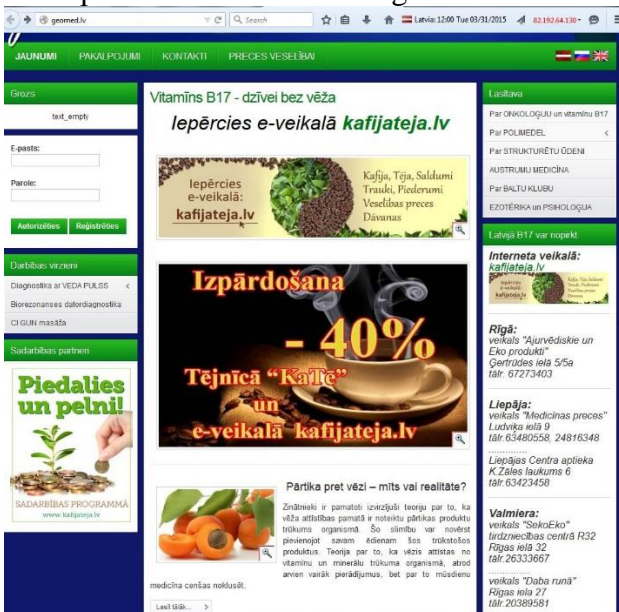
geomed.lv

Search

Latvia: 12:00 Tue 03/31/2015

82.192.64.130

JAUNUMI PAKALPOJUMI KONTAKTI PRECES VESELĪBAI

Grozs

text_empty

E-pasts:

Parole:

Autorizēties Reģistrēties

Darbības virzieni

Diagnostika ar VEDA PULSS

Biorezonanses datordiagnostika

CI GUN masāža

Sadarbības partneri

Piedalies un pelni!

SADARBĪBAS PROGRAMMA

www.kafijateja.lv

Vitamīns B17 - dzīvei bez vēža

Iepērcies e-veikalā kafijateja.lv

Iepērcies e-veikalā: kafijateja.lv

Kafija, Tēja, Saldumi Trauki, Piederumi Veselības preces Dāvanas

Izpārdošana

- 40%

Tējnīcā "KaTē" un e-veikalā kafijateja.lv

Pārtika pret vēzi – mīts vai realitāte?

Zinātnieki ir pamatoti izvirzījuši teoriju par to, ka vēža attīstības pamatā ir noteiktu pārtikas produktu trūkums organismā. Šo slimību var novērst pievienojot savam ēdienam šos trūkstošos produktus. Teorija par to, ka vēzis attīstās no vitamīnu un minerālu trūkuma organismā, atrod arvien vairāk pierādījumus, bet par to mūsdienu medicīna cenšas noklusēt.

Lasīt tālāk... >

Lasītava

Par ONKOLOGIJU un vitamīnu B17

Par POLIMEDEL

Par STRUKTURĒTU ŪDENI

AUSTRUMU MEDICĪNA

Par BALTU KLUBU

EZOTĒRIKA un PSIHOLOĢIJA

Latvijā B17 var nopirkt:

Interneta veikalā: kafijateja.lv

Rīgā:
veikals "Ajurvēdiskie un Eko produkti"
Ģertrūdes ielā 5/5a
tālr. 67273403

Liepāja:
veikals "Medicīnas preces"
Ludviķa ielā 9
tālr.63480558, 24816348

Liepājas Centra aptieka
K.Zāles laukums 6
tālr.63423458

Valmiera:
veikals "SekoEko"
tirdzniecības centrā R32
Rīgas ielā 32
tālr.26333667

veikals "Daba runā"
Rīgas iela 27
tālr.20389581